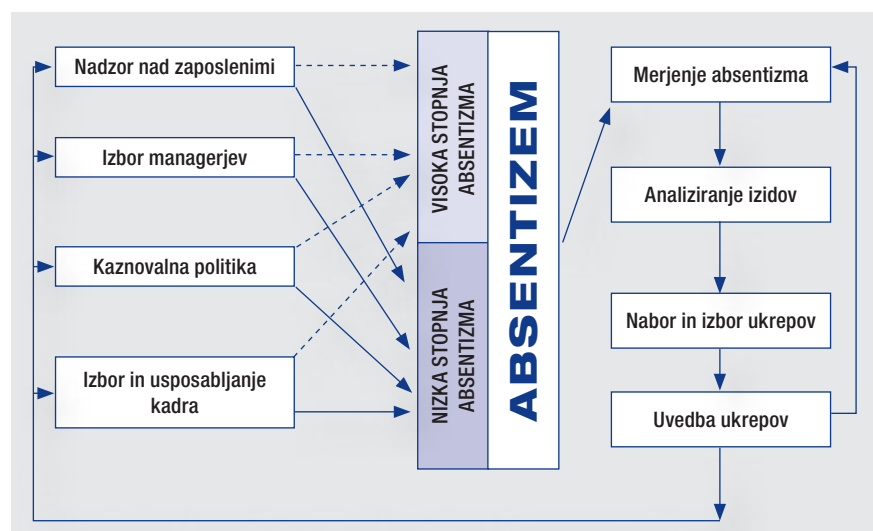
Nadzor nad zaposlenimi

Izbor managerjev

Kaznovalna politika

Izbor in usposabljanje kadra

VISOKA STOPNJA ABSENTIZMA

NIZKA STOPNJA ABSENTIZMA

ABSENTIZEM

Merjenje absentizma

Analiziranje izidov

Nabor in izbor ukrepov

Uvedba ukrepov